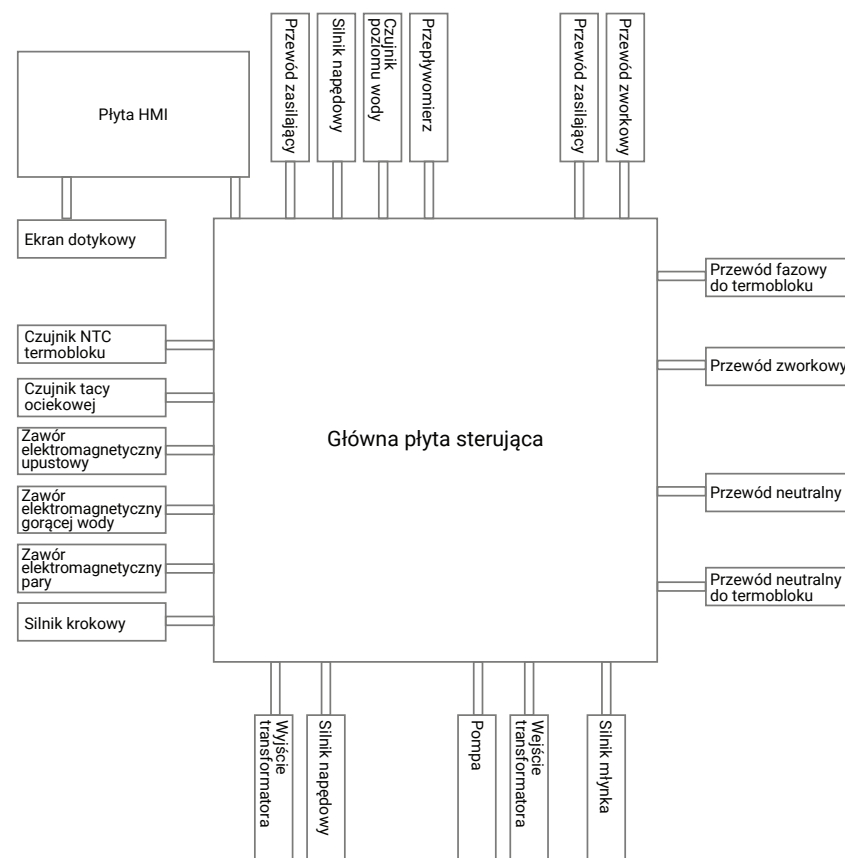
Płyta HMI

Przewód zasilający

Silnik napędowy

Czujnik poziomu wody

Przepływomierz

Przewód zasilający

Przewód zworkowy

Ekran dotykowy

Przewód fazowy do termobloku

Czujnik NTC termobloku

Przewód zworkowy

Czujnik tacy ociekowej

Główna płyta sterująca

Zawór elektromagnetyczny upustowy

Zawór elektromagnetyczny gorącej wody

Przewód neutralny

Zawór elektromagnetyczny pary

Przewód neutralny do termobloku

Silnik krokowy

Wyjście transformatora

Silnik napędowy

Pompa

Wejście transformatora

Silnik młynka